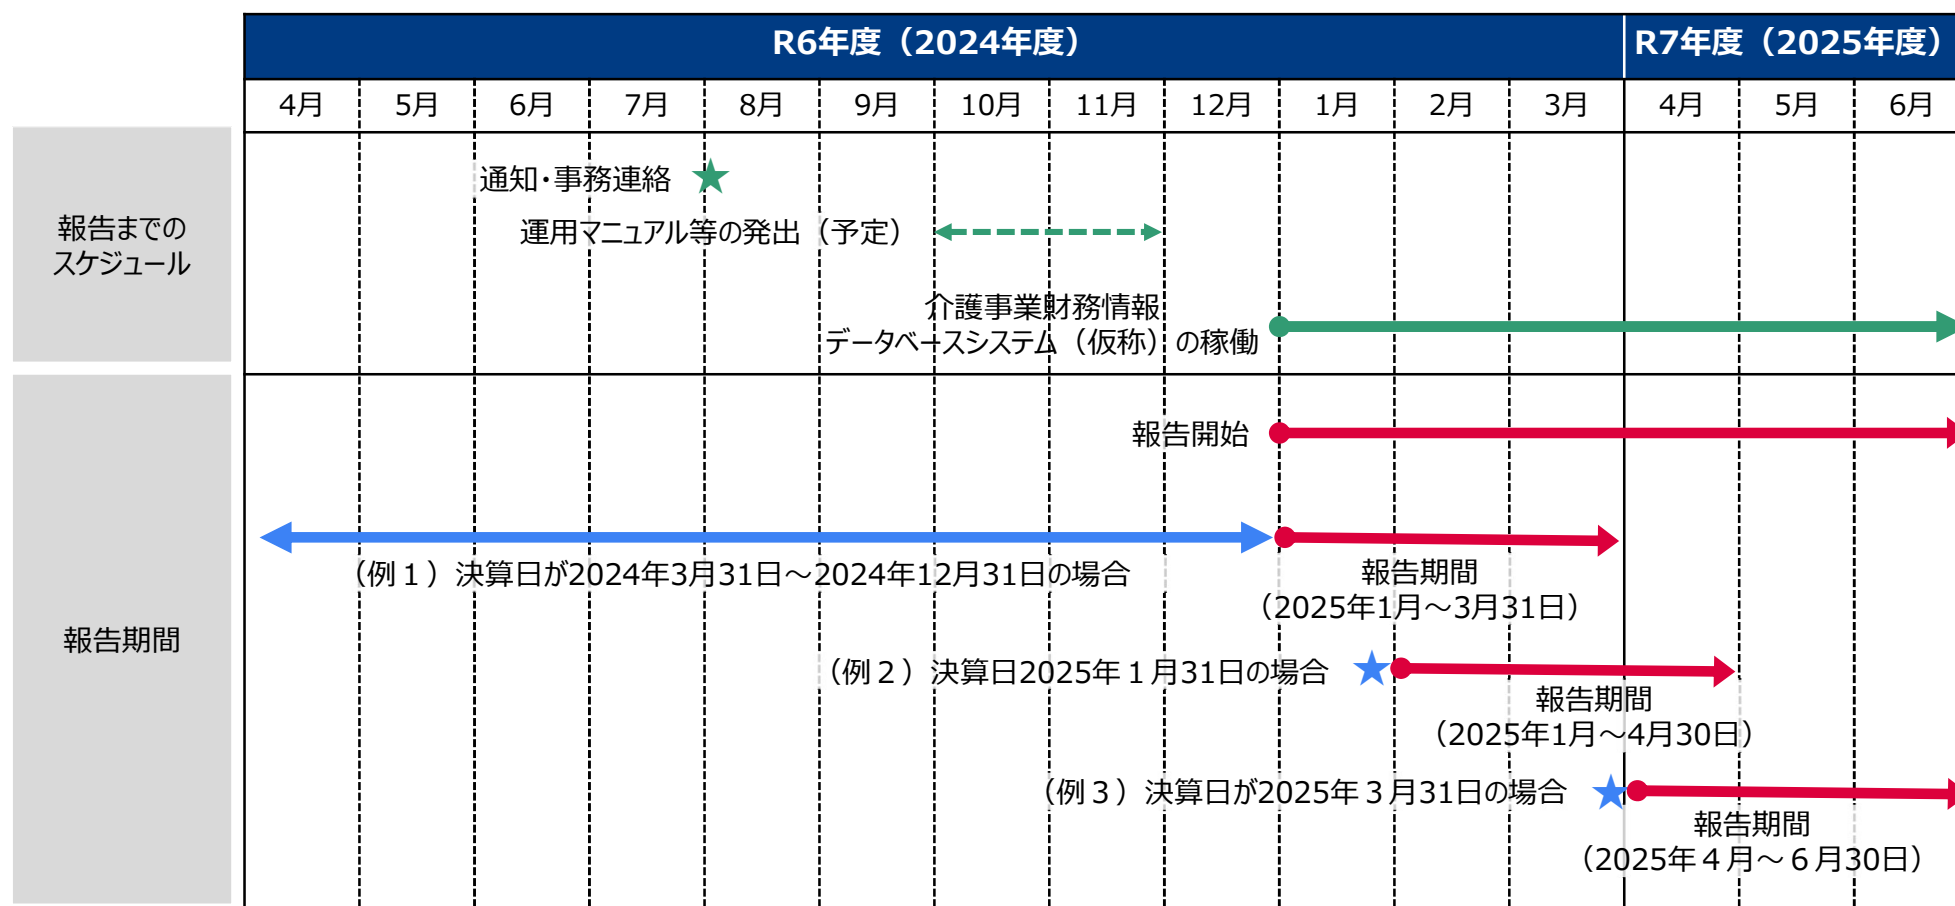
| | R6年度（2024年度） | | | | | | | | | | | | R7年度（2025年度） | | |
|---|---|---|---|---|---|---|---|---|---|---|---|---|---|---|---|
| | 4月 | 5月 | 6月 | 7月 | 8月 | 9月 | 10月 | 11月 | 12月 | 1月 | 2月 | 3月 | 4月 | 5月 | 6月 |

報告までのスケジュール

通知・事務連絡

運用マニュアル等の発出（予定）

介護事業財務情報データベースシステム（仮称）の稼働

報告期間

報告開始

（例１）決算日が2024年3月31日～2024年12月31日の場合

報告期間（2025年1月～3月31日）

（例２）決算日2025年１月31日の場合

報告期間（2025年1月～4月30日）

（例３）決算日が2025年３月31日の場合

報告期間（2025年４月～６月30日）